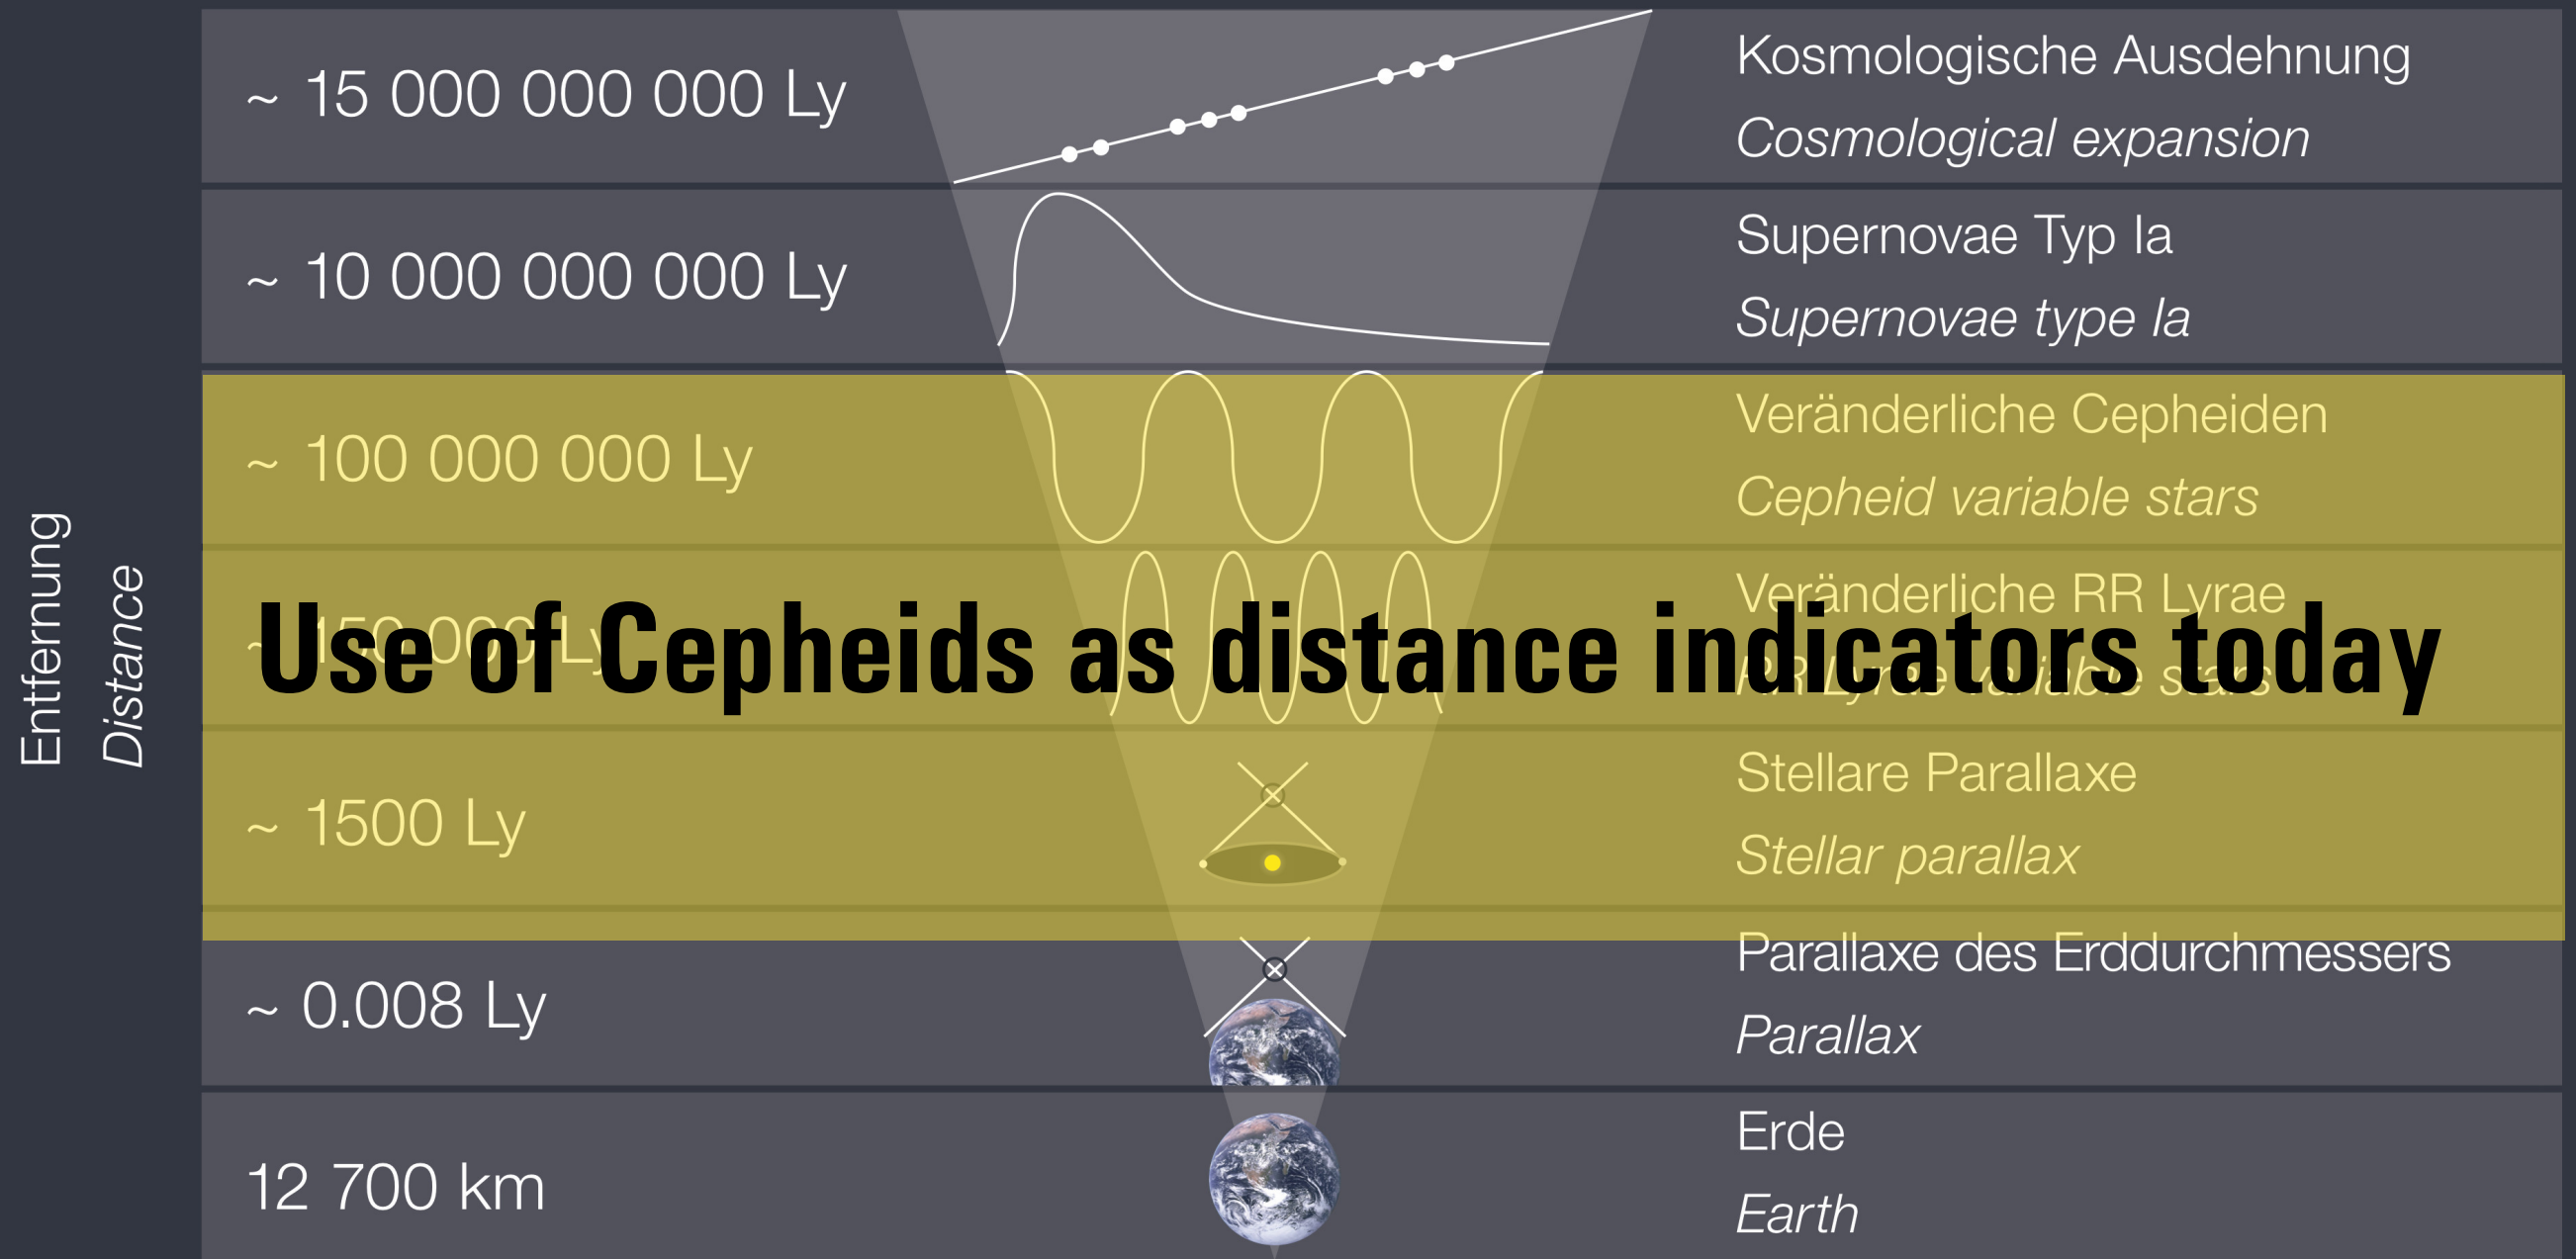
Entfernung
Distance

~ 15 000 000 000 Ly

Kosmologische Ausdehnung
Cosmological expansion

~ 10 000 000 000 Ly

Supernovae Typ Ia
Supernovae type Ia

~ 100 000 000 Ly

Veränderliche Cepheiden
Cepheid variable stars

~ 150 000 Ly

Veränderliche RR Lyrae
RR Lyrae variable stars

Use of Cepheids as distance indicators today

~ 1500 Ly

Stellare Parallaxe
Stellar parallax

~ 0.008 Ly

Parallaxe des Erddurchmessers
Parallax

12 700 km

Erde
Earth